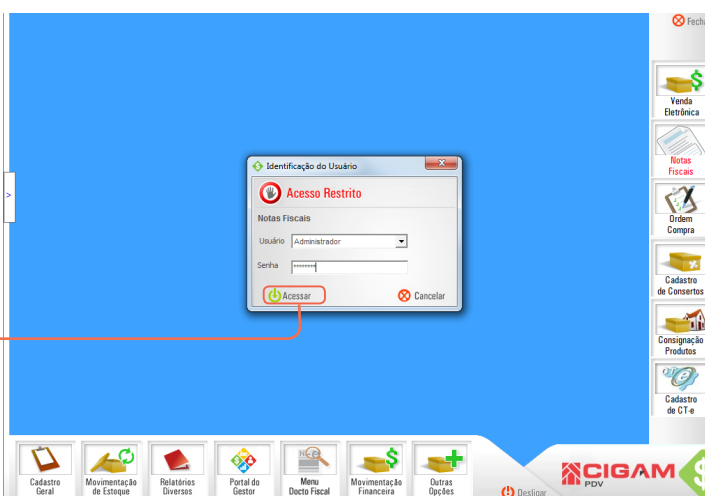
Fecha

Venda Eletrônica

Notas Fiscais

Ordem Compra

Cadastro de Consertos

Consignação Produtos

Cadastro de CT-e

Identificação do Usuário

Acesso Restrito

Notas Fiscais

Usuário Administrador

Senha ********

Acessar

Cancelar

>

Cadastro Geral

Movimentação de Estoque

Relatórios Diversos

Portal do Gestor

Menu Docto Fiscal

Movimentação Financeira

Outras Opções

Desligar

CIGAM PDV